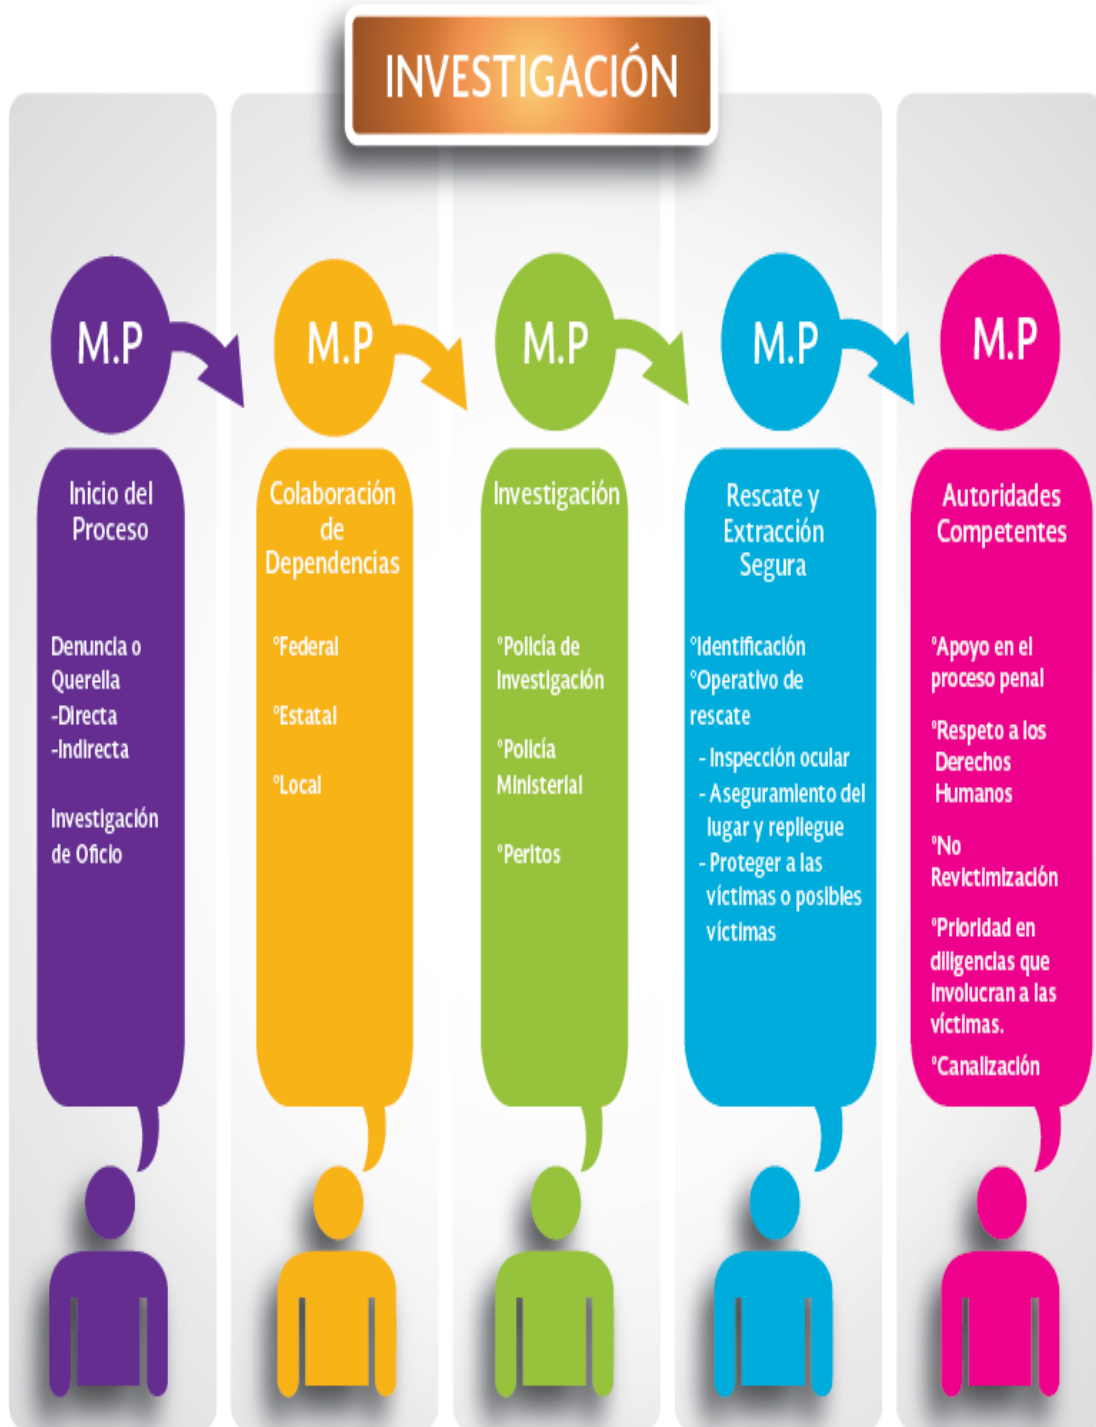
INVESTIGACIÓN

M.P

Inicio del Proceso

Denuncia o Querella
-Directa
-Indirecta

Investigación de Oficio

M.P

Colaboración de Dependencias

°Federal

°Estatal

°Local

M.P

Investigación

°Policía de Investigación

°Policía Ministerial

°Peritos

M.P

Rescate y Extracción Segura

°Identificación
°Operativo de rescate
- Inspección ocular
- Aseguramiento del lugar y repliegue
- Proteger a las víctimas o posibles víctimas

M.P

Autoridades Competentes

°Apoyo en el proceso penal

°Respeto a los Derechos Humanos

°No Revictimización

°Prioridad en diligencias que involucran a las víctimas.

°Canalización